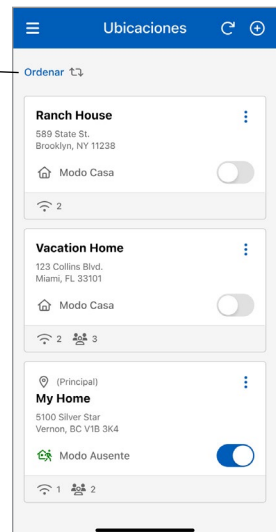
Ubicaciones

Ordenar

Ranch House
589 State St.
Brooklyn, NY 11238

Modo Casa

2

Vacation Home
123 Collins Blvd.
Miami, FL 33101

Modo Casa

2 3

(Principal)
My Home
5100 Silver Star
Vernon, BC V1B 3K4

Modo Ausente

1 2